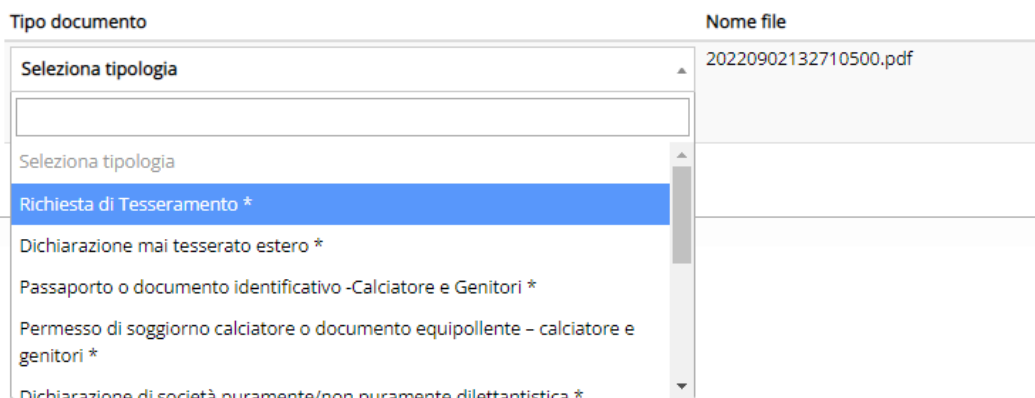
Tipo documento

Nome file

Seleziona tipologia

20220902132710500.pdf

Seleziona tipologia

Richiesta di Tesseramento *

Dichiarazione mai tesserato estero *

Passaporto o documento identificativo -Calciatore e Genitori *

Permesso di soggiorno calciatore o documento equipollente – calciatore e genitori *

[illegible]